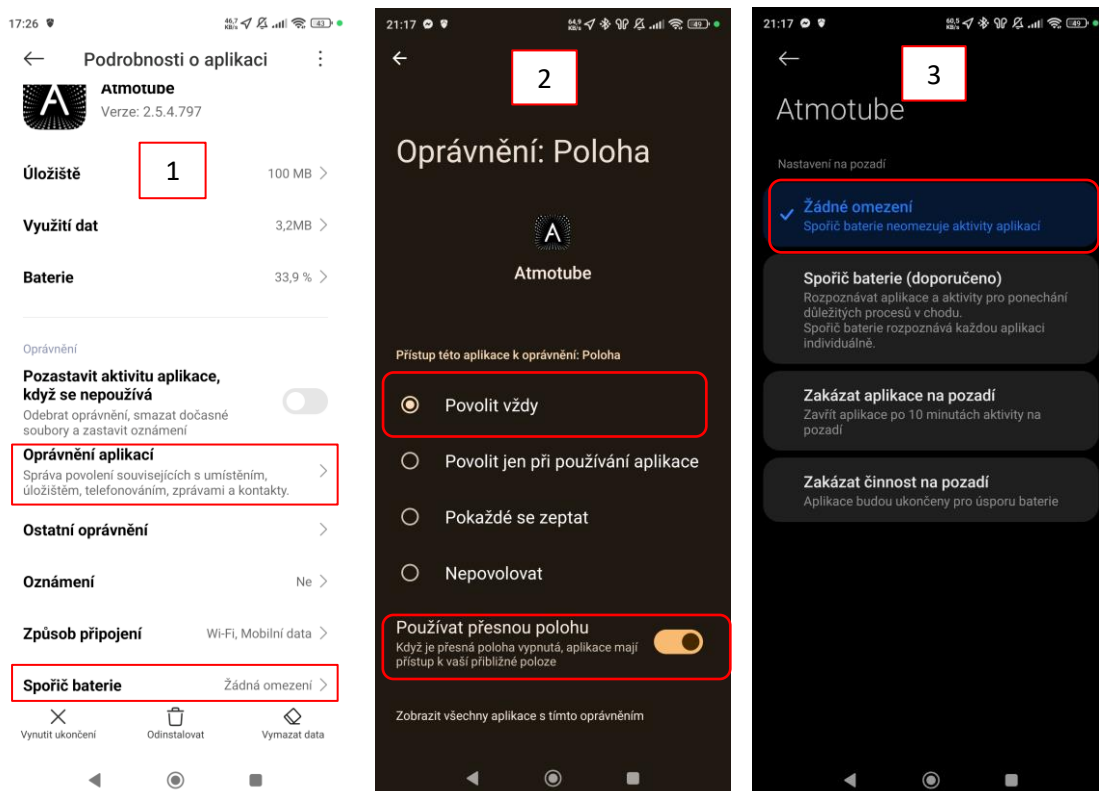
17:26

Podrobnosti o aplikaci

Atmotube
Verze: 2.5.4.797

1

Úložiště 100 MB

Využití dat 3,2MB

Baterie 33,9 %

Oprávnění

Pozastavit aktivitu aplikace, když se nepoužívá
Odebrat oprávnění, smazat dočasné soubory a zastavit oznámení

Oprávnění aplikací
Správa povolení souvisejících s umístěním, úložištěm, telefonováním, zprávami a kontakty.

Ostatní oprávnění

Oznámení Ne

Způsob připojení Wi-Fi, Mobilní data

Spořič baterie Žádná omezení

Vynutit ukončení Odinstalovat Vymazat data

21:17

2

Oprávnění: Poloha

Atmotube

Přístup této aplikace k oprávnění: Poloha

Povolit vždy

Povolit jen při používání aplikace

Pokaždé se zeptat

Nepovolovat

Používat přesnou polohu
Když je přesná poloha vypnutá, aplikace mají přístup k vaší přibližné poloze

Zobrazit všechny aplikace s tímto oprávněním

21:17

3

Atmotube

Nastavení na pozadí

Žádné omezení
Spořič baterie neomezuje aktivity aplikací

Spořič baterie (doporučeno)
Rozpoznávat aplikace a aktivity pro ponechání důležitých procesů v chodu.
Spořič baterie rozpoznává každou aplikaci individuálně.

Zakázat aplikace na pozadí
Zavřít aplikace po 10 minutách aktivity na pozadí

Zakázat činnost na pozadí
Aplikace budou ukončeny pro úsporu baterie